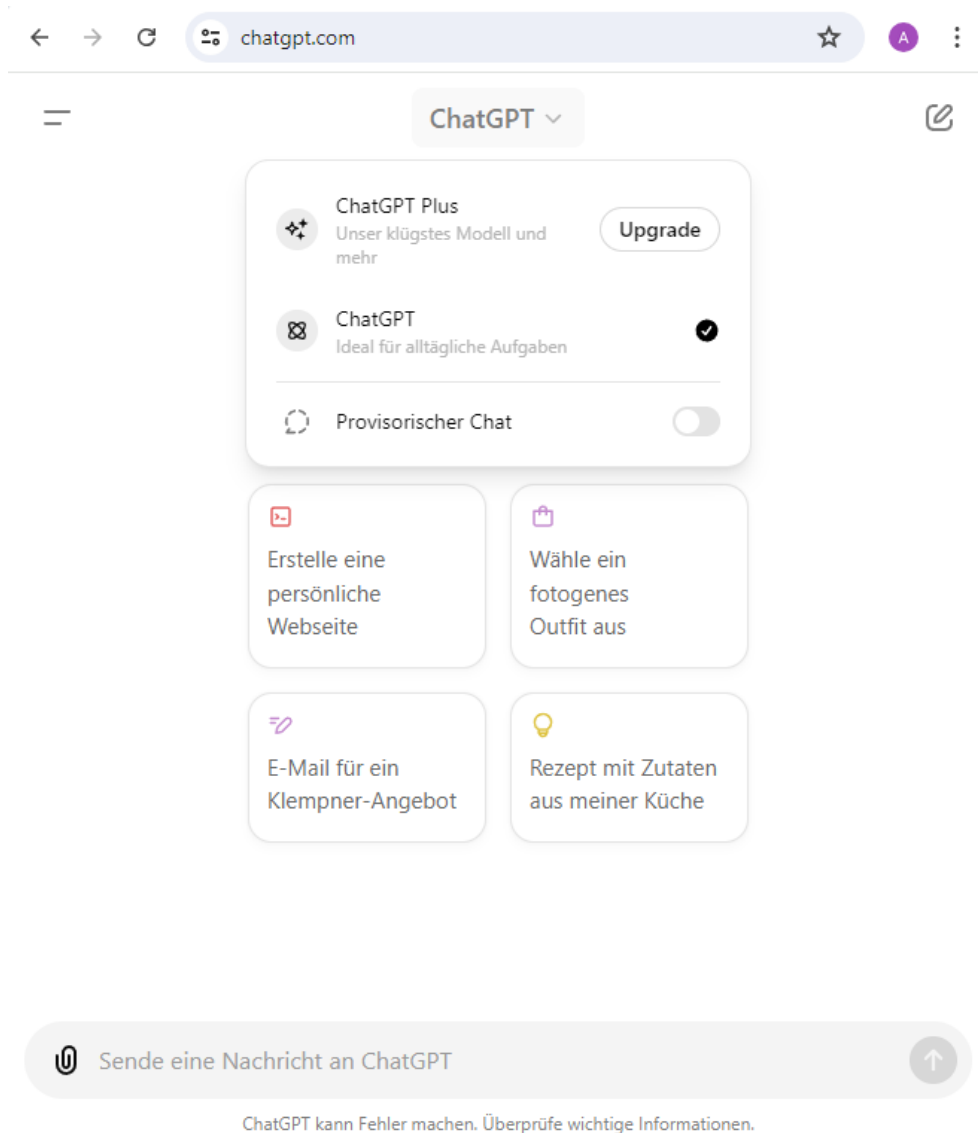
chatgpt.com

A

ChatGPT

ChatGPT Plus
Unser klügstes Modell und mehr

Upgrade

ChatGPT
Ideal für alltägliche Aufgaben

Provisorischer Chat

Erstelle eine persönliche Webseite

Wähle ein fotogenes Outfit aus

E-Mail für ein Klempner-Angebot

Rezept mit Zutaten aus meiner Küche

Sende eine Nachricht an ChatGPT

ChatGPT kann Fehler machen. Überprüfe wichtige Informationen.